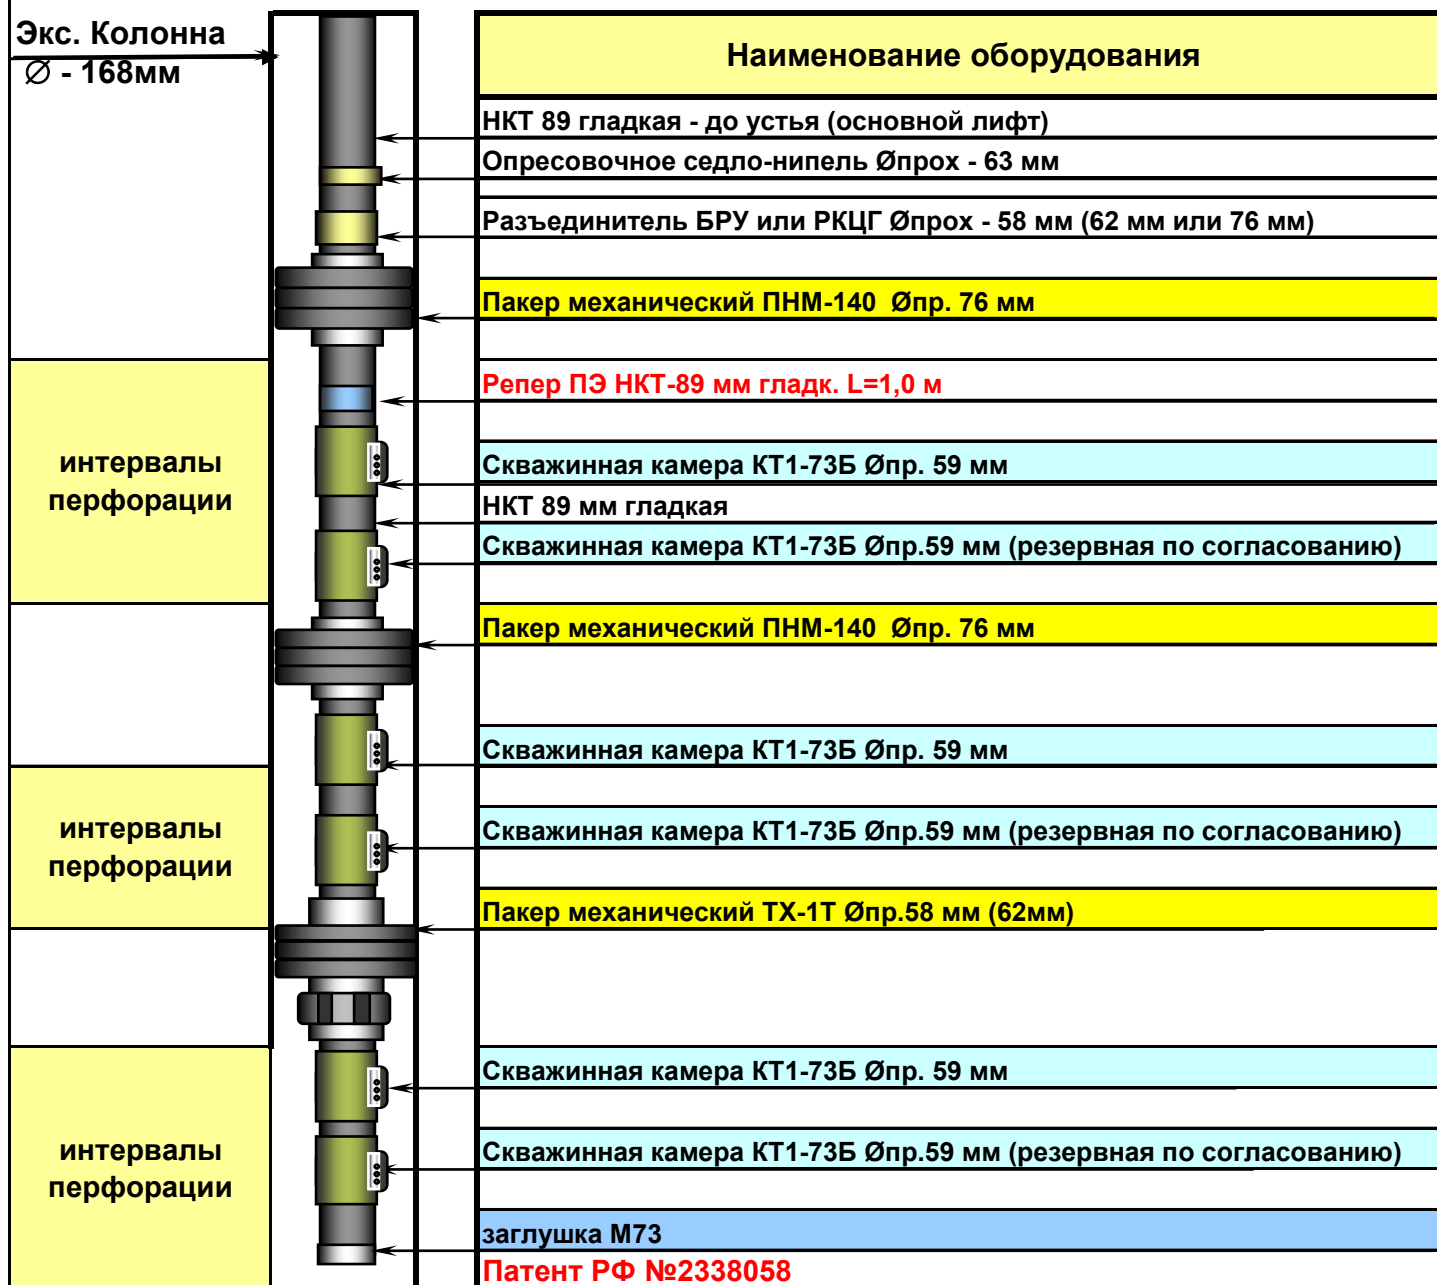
Экс. Колонна
∅ - 168мм

интервалы перфорации

интервалы перфорации

интервалы перфорации

Наименование оборудования

НКТ 89 гладкая - до устья (основной лифт)

Опресовочное седло-нипель Øпрох - 63 мм

Разъединитель БРУ или РКЦГ Øпрох - 58 мм (62 мм или 76 мм)

Пакер механический ПНМ-140 Øпр. 76 мм

Репер ПЭ НКТ-89 мм гладк. L=1,0 м

Скважинная камера КТ1-73Б Øпр. 59 мм

НКТ 89 мм гладкая

Скважинная камера КТ1-73Б Øпр.59 мм (резервная по согласованию)

Пакер механический ПНМ-140 Øпр. 76 мм

Скважинная камера КТ1-73Б Øпр. 59 мм

Скважинная камера КТ1-73Б Øпр.59 мм (резервная по согласованию)

Пакер механический ТХ-1Т Øпр.58 мм (62мм)

Скважинная камера КТ1-73Б Øпр. 59 мм

Скважинная камера КТ1-73Б Øпр.59 мм (резервная по согласованию)

заглушка М73

Патент РФ №2338058